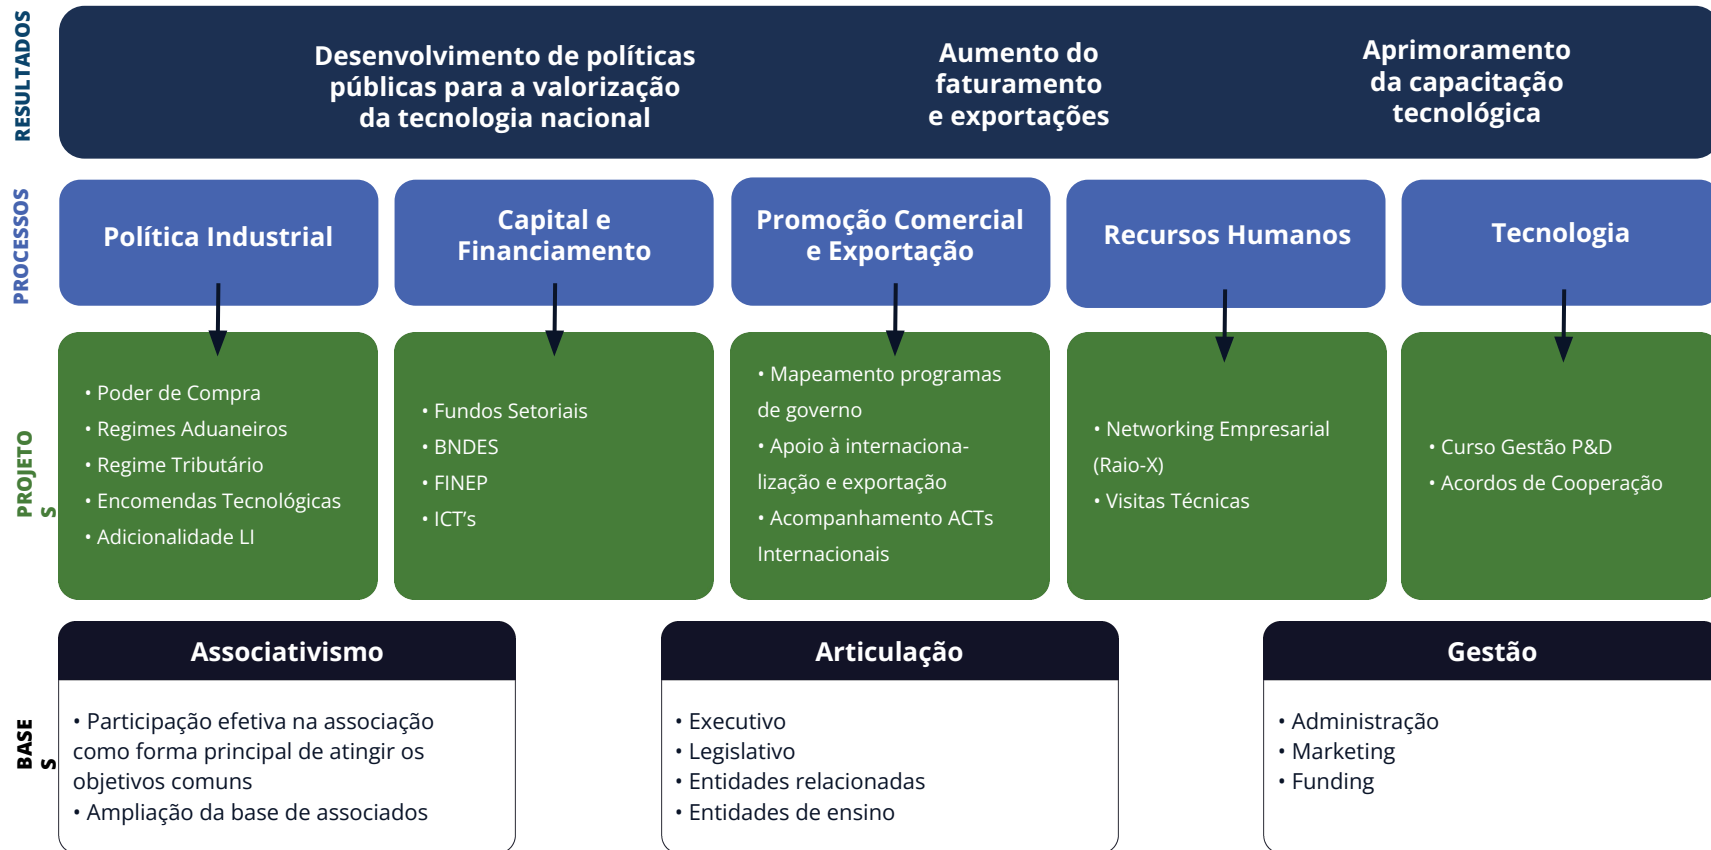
RESULTADOS

Desenvolvimento de políticas públicas para a valorização da tecnologia nacional

Aumento do faturamento e exportações

Aprimoramento da capacitação tecnológica

PROCESSOS

Política Industrial

Capital e Financiamento

Promoção Comercial e Exportação

Recursos Humanos

Tecnologia

PROJETOS

• Poder de Compra
• Regimes Aduaneiros
• Regime Tributário
• Encomendas Tecnológicas
• Adicionalidade LI

• Fundos Setoriais
• BNDES
• FINEP
• ICT's

• Mapeamento programas de governo
• Apoio à internacionalização e exportação
• Acompanhamento ACTs Internacionais

• Networking Empresarial (Raio-X)
• Visitas Técnicas

• Curso Gestão P&D
• Acordos de Cooperação

BASES

Associativismo

• Participação efetiva na associação como forma principal de atingir os objetivos comuns
• Ampliação da base de associados

Articulação

• Executivo
• Legislativo
• Entidades relacionadas
• Entidades de ensino

Gestão

• Administração
• Marketing
• Funding